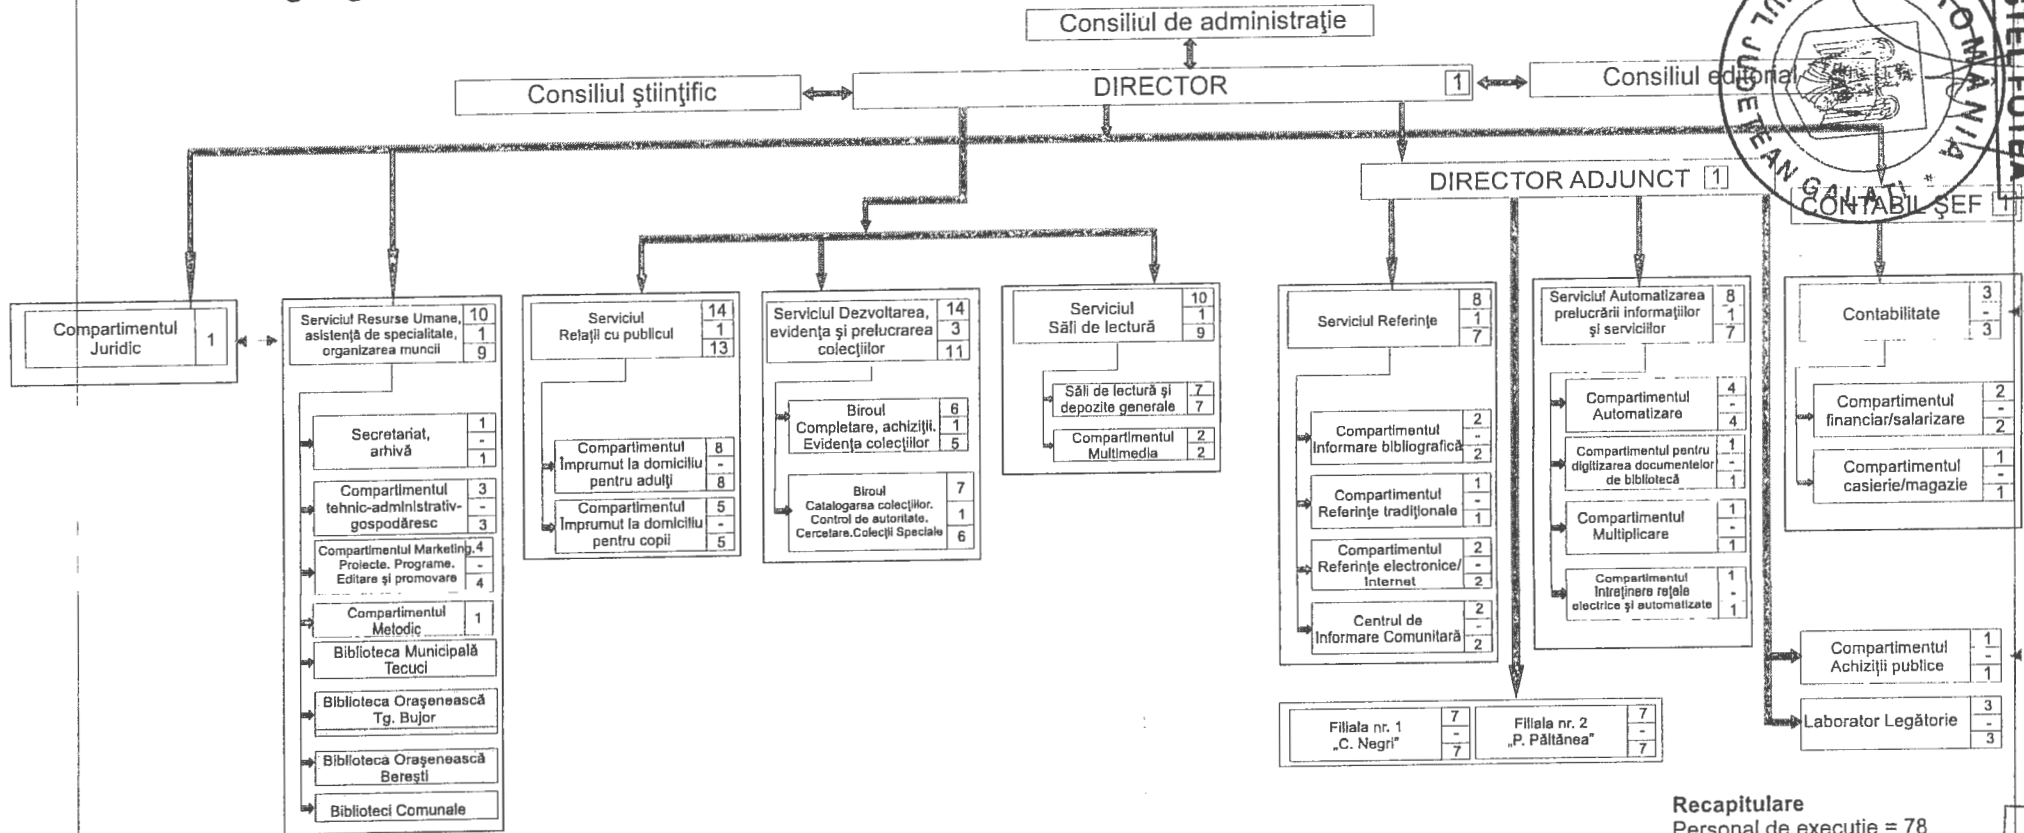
Consiliul de administraţie

Consiliul ştiinţific

DIRECTOR 1

Consiliul editorial

DIRECTOR ADJUNCT 1

CONTABIL ŞEF 1

Compartimentul Juridic 1

Serviciul Resurse Umane, asistenţă de specialitate, organizarea muncii 10 1 9

Secretariat, arhivă 1 - 1

Compartimentul tehnic-administrativ-gospodăresc 3 - 3

Compartimentul Marketing. Proiecte. Programe. Editare şi promovare 4 - 4

Compartimentul Metodic 1

Biblioteca Municipală Tecuci

Biblioteca Orăşenească Tg. Bujor

Biblioteca Orăşenească Bereşti

Biblioteci Comunale

Serviciul Relaţii cu publicul 14 1 13

Compartimentul Împrumut la domiciliu pentru adulţi 8 - 8

Compartimentul Împrumut la domiciliu pentru copii 5 - 5

Serviciul Dezvoltarea, evidenţa şi prelucrarea colecţiilor 14 3 11

Biroul Completare, achiziţii, Evidenţa colecţiilor 6 1 5

Biroul Catalogarea colecţiilor. Control de autoritate. Cercetare.Colecţii Speciale 7 1 6

Serviciul Săli de lectură 10 1 9

Săli de lectură şi depozite generale 7 7

Compartimentul Multimedia 2 2

Serviciul Referinţe 8 1 7

Compartimentul Informare bibliografică 2 - 2

Compartimentul Referinţe tradiţionale 1 - 1

Compartimentul Referinţe electronice/ Internet 2 - 2

Centrul de Informare Comunitară 2 - 2

Serviciul Automatizarea prelucrării informaţiilor şi serviciilor 8 1 7

Compartimentul Automatizare 4 - 4

Compartimentul pentru digitizarea documentelor de bibliotecă 1 - 1

Compartimentul Multiplicare 1 - 1

Compartimentul Întreţinere reţele electrice şi automatizate 1 - 1

Contabilitate 3 - 3

Compartimentul financiar/salarizare 2 - 2

Compartimentul casierie/magazie 1 - 1

Compartimentul Achiziţii publice 1 - 1

Laborator Legătorie 3 - 3

Filiala nr. 1 „C. Negri" 7 - 7

Filiala nr. 2 „P. Păltănea" 7 - 7

Recapitulare
Personal de execuţie = 78